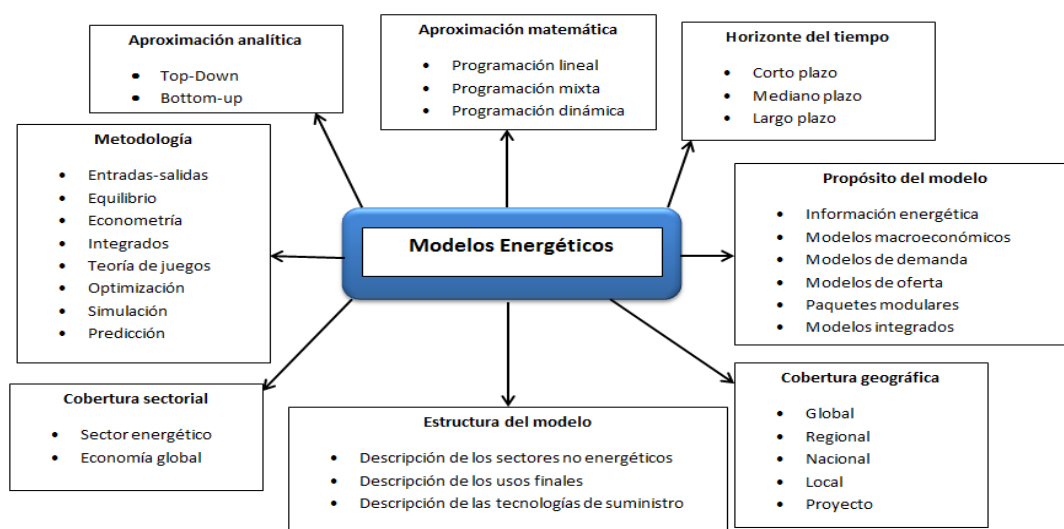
Aproximación analítica
- Top-Down
- Bottom-up

Aproximación matemática
- Programación lineal
- Programación mixta
- Programación dinámica

Horizonte del tiempo
- Corto plazo
- Mediano plazo
- Largo plazo

Metodología
- Entradas-salidas
- Equilibrio
- Econometría
- Integrados
- Teoría de juegos
- Optimización
- Simulación
- Predicción

Modelos Energéticos

Propósito del modelo
- Información energética
- Modelos macroeconómicos
- Modelos de demanda
- Modelos de oferta
- Paquetes modulares
- Modelos integrados

Cobertura sectorial
- Sector energético
- Economía global

Estructura del modelo
- Descripción de los sectores no energéticos
- Descripción de los usos finales
- Descripción de las tecnologías de suministro

Cobertura geográfica
- Global
- Regional
- Nacional
- Local
- Proyecto